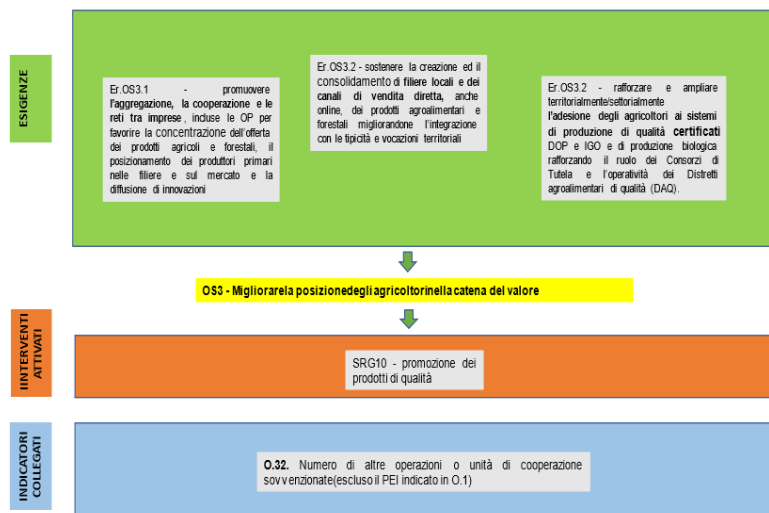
ESIGENZE

Er.OS3.1 - promuovere l'aggregazione, la cooperazione e le reti tra imprese, incluse le OP per favorire la concentrazione dell'offerta dei prodotti agricoli e forestali, il posizionamento dei produttori primari nelle filiere e sul mercato e la diffusione di innovazioni

Er.OS3.2 - sostenere la creazione ed il consolidamento di filiere locali e dei canali di vendita diretta, anche online, dei prodotti agroalimentari e forestali migliorandone l'integrazione con le tipicità e vocazioni territoriali

Er.OS3.2 - rafforzare e ampliare territorialmente/settorialmente l'adesione degli agricoltori ai sistemi di produzione di qualità certificati DOP e IGO e di produzione biologica rafforzando il ruolo dei Consorzi di Tutela e l'operatività dei Distretti agroalimentari di qualità (DAQ).

OS3 - Migliorarela posizionedegli agricoltorinella catena del valore

IINTERVENTI ATTIVATI

SRG10 - promozione dei prodotti di qualità

INDICATORI COLLEGATI

O.32. Numero di altre operazioni o unità di cooperazione sovvenzionate(escluso il PEI indicato in O.1)